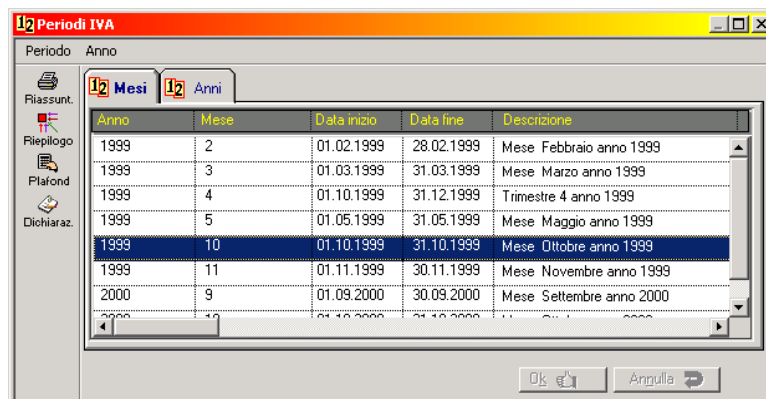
12 Periodi IVA

Periodo Anno

Riassunt.
Riepilogo
Plafond
Dichiaraz.

12 Mesi
12 Anni

| Anno | Mese | Data inizio | Data fine | Descrizione |
|---|---|---|---|---|
| 1999 | 2 | 01.02.1999 | 28.02.1999 | Mese Febbraio anno 1999 |
| 1999 | 3 | 01.03.1999 | 31.03.1999 | Mese Marzo anno 1999 |
| 1999 | 4 | 01.10.1999 | 31.12.1999 | Trimestre 4 anno 1999 |
| 1999 | 5 | 01.05.1999 | 31.05.1999 | Mese Maggio anno 1999 |
| 1999 | 10 | 01.10.1999 | 31.10.1999 | Mese Ottobre anno 1999 |
| 1999 | 11 | 01.11.1999 | 30.11.1999 | Mese Novembre anno 1999 |
| 2000 | 9 | 01.09.2000 | 30.09.2000 | Mese Settembre anno 2000 |
| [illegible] | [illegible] | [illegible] | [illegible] | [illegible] |

Ok
Annulla